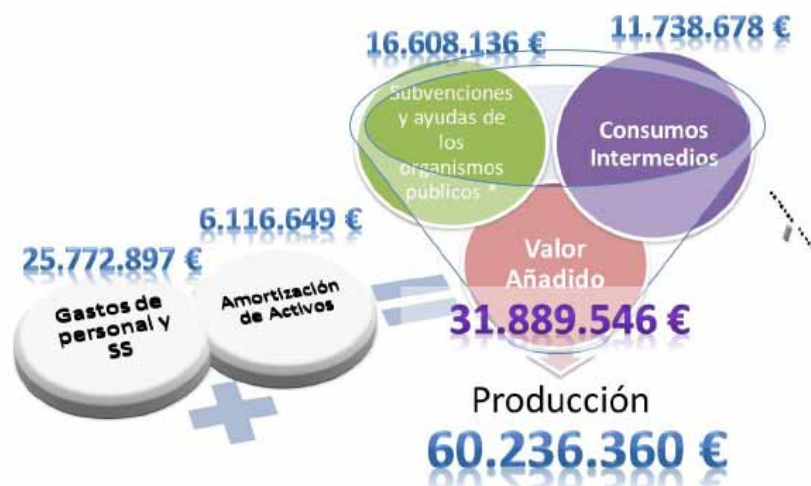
16.608.136 €

11.738.678 €

Subvenciones y ayudas de los organismos públicos *

Consumos Intermedios

6.116.649 €

25.772.897 €

Valor Añadido

Gastos de personal y SS

Amortización de Activos

31.889.546 €

Producción

60.236.360 €